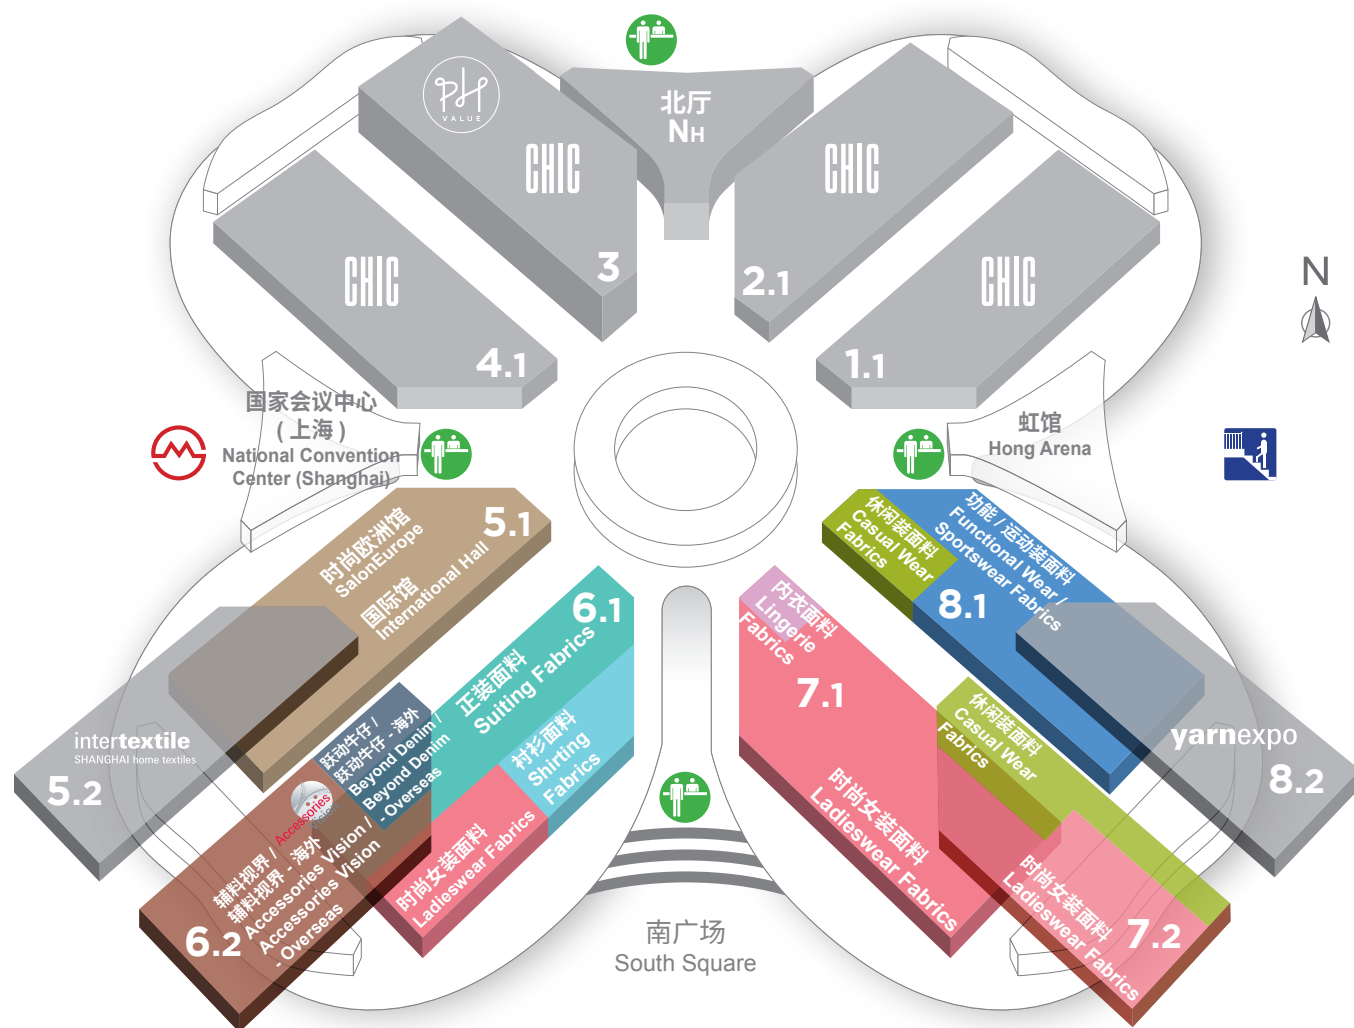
PH VALUE
CHIC
3
北厅
NH
CHIC
2.1
CHIC
4.1
CHIC
1.1
N
国家会议中心
(上海)
National Convention Center (Shanghai)
虹馆
Hong Arena
5.1
时尚欧洲馆
SalonEurope
国际馆
International Hall
功能/运动装面料
Functional Wear / Sportswear Fabrics
休闲装面料
Casual Wear Fabrics
8.1
6.1
正装面料
Suiting Fabrics
衬衫面料
Shirting Fabrics
内衣面料
Lingerie Fabrics
7.1
牛仔/牛仔-海外
Beyond Denim / Beyond Denim - Overseas
intertextile
SHANGHAI home textiles
5.2
yarnexpo
8.2
休闲装面料
Casual Wear Fabrics
Accessories
辅料视界/辅料视界-海外
Accessories Vision / Accessories Vision - Overseas
6.2
时尚女装面料
Ladieswear Fabrics
时尚女装面料
Ladieswear Fabrics
时尚女装面料
Ladieswear Fabrics
7.2
南广场
South Square